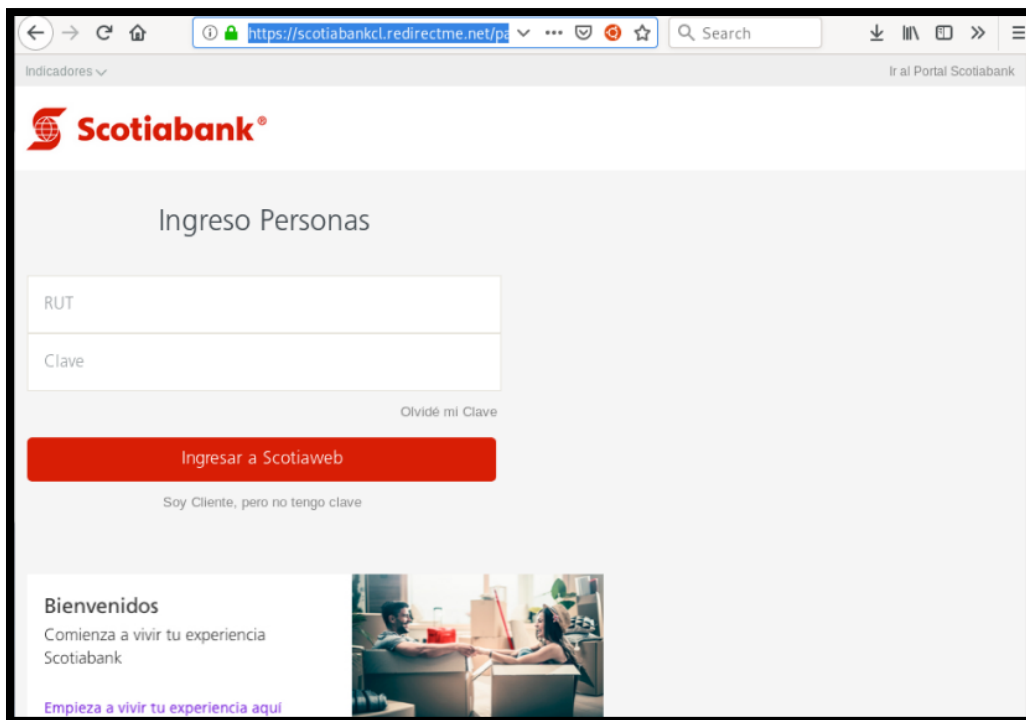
https://scotiabankcl.redirectme.net/pa

Search

Indicadores

Ir al Portal Scotiabank

Scotiabank®

Ingreso Personas

RUT

Clave

Olvidé mi Clave

Ingresar a Scotiaweb

Soy Cliente, pero no tengo clave

Bienvenidos

Comienza a vivir tu experiencia Scotiabank

Empieza a vivir tu experiencia aquí